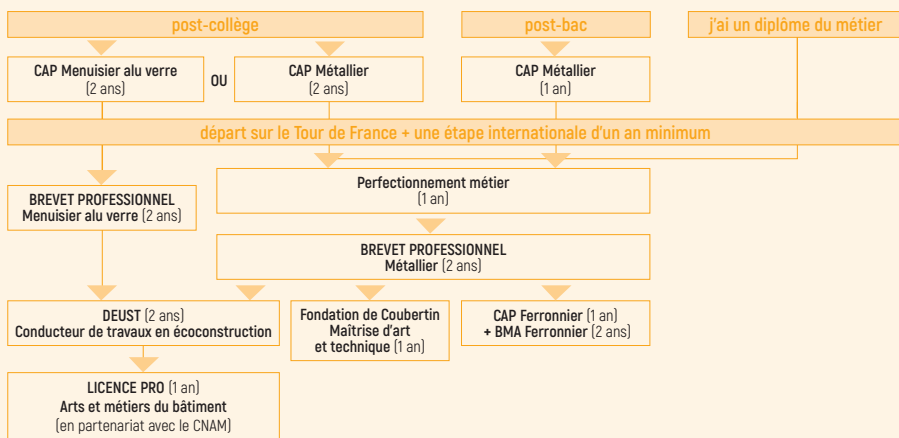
post-collège

post-bac

j'ai un diplôme du métier

CAP Menuisier alu verre (2 ans)

OU

CAP Métallier (2 ans)

CAP Métallier (1 an)

départ sur le Tour de France + une étape internationale d'un an minimum

BREVET PROFESSIONNEL Menuisier alu verre (2 ans)

Perfectionnement métier (1 an)

BREVET PROFESSIONNEL Métallier (2 ans)

DEUST (2 ans) Conducteur de travaux en écoconstruction

Fondation de Coubertin Maîtrise d'art et technique (1 an)

CAP Ferronnier (1 an) + BMA Ferronnier (2 ans)

LICENCE PRO (1 an) Arts et métiers du bâtiment (en partenariat avec le CNAM)